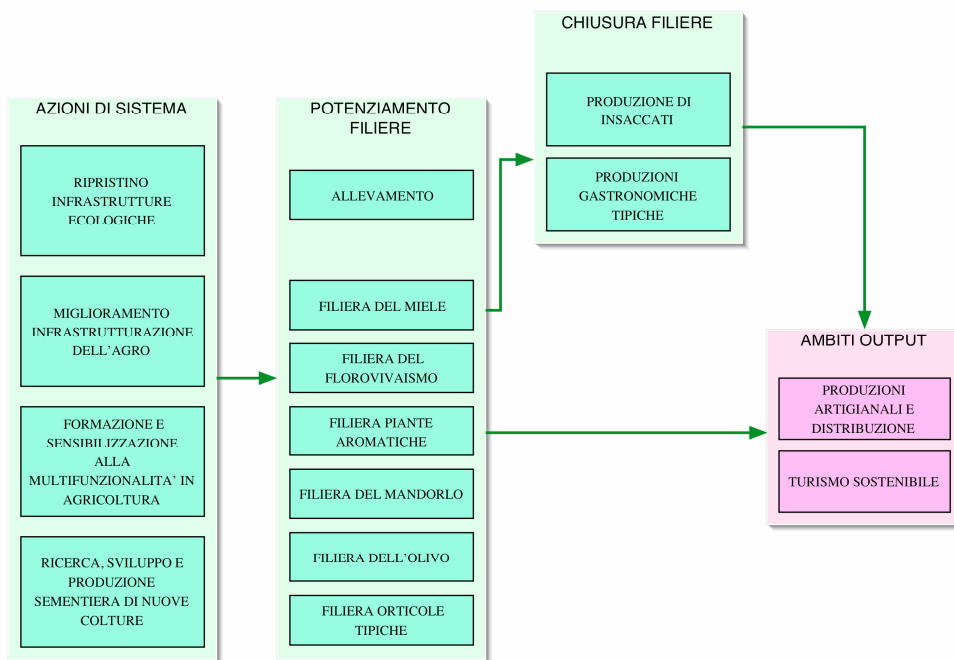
CHIUSURA FILIERE

PRODUZIONE DI INSACCATI

PRODUZIONI GASTRONOMICHE TIPICHE

AZIONI DI SISTEMA

RIPRISTINO INFRASTRUTTURE ECOLOGICHE

MIGLIORAMENTO INFRASTRUTTURAZIONE DELL'AGRO

FORMAZIONE E SENSIBILIZZAZIONE ALLA MULTIFUNZIONALITA' IN AGRICOLTURA

RICERCA, SVILUPPO E PRODUZIONE SEMENTIERA DI NUOVE COLTURE

POTENZIAMENTO FILIERE

ALLEVAMENTO

FILIERA DEL MIELE

FILIERA DEL FLOROVIVAISMO

FILIERA PIANTE AROMATICHE

FILIERA DEL MANDORLO

FILIERA DELL'OLIVO

FILIERA ORTICOLE TIPICHE

AMBITI OUTPUT

PRODUZIONI ARTIGIANALI E DISTRIBUZIONE

TURISMO SOSTENIBILE